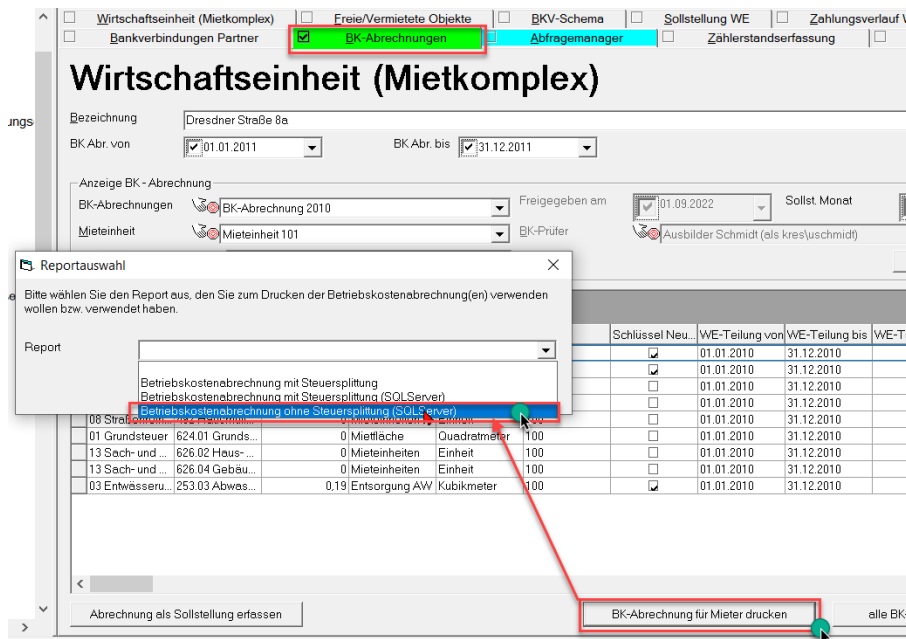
Wirtschaftseinheit (Mietkomplex) | Freie/Vermietete Objekte | BKV-Schema | Sollstellung WE | Zahlungsverlauf V
Bankverbindungen Partner | BK-Abrechnungen | Abfragemanager | Zählerstandserfassung

Wirtschaftseinheit (Mietkomplex)

ungs

Bezeichnung: Dresdner Straße 8a
BK Abr. von: 01.01.2011
BK Abr. bis: 31.12.2011

Anzeige BK - Abrechnung
BK-Abrechnungen: BK-Abrechnung 2010
Freigegeben am: 01.09.2022
Sollst. Monat
Mieteinheit: Mieteinheit 101
BK-Prüfer: Ausbilder Schmidt (als kres\uschmidt)

Reportauswahl
Bitte wählen Sie den Report aus, den Sie zum Drucken der Betriebskostenabrechnung(en) verwenden wollen bzw. verwendet haben.
Report
Betriebskostenabrechnung mit Steuersplitting
Betriebskostenabrechnung mit Steuersplitting (SQLServer)
Betriebskostenabrechnung ohne Steuersplitting (SQLServer)

| | | | | | | Schlüssel Neu... | WE-Teilung von | WE-Teilung bis | WE-T |
|---|---|---|---|---|---|---|---|---|---|
| | | | | | | ☑ | 01.01.2010 | 31.12.2010 | |
| | | | | | | ☑ | 01.01.2010 | 31.12.2010 | |
| | | | | | | ☐ | 01.01.2010 | 31.12.2010 | |
| | | | | | | ☐ | 01.01.2010 | 31.12.2010 | |
| 08 Straß... | | | | Einheit | 100 | ☐ | 01.01.2010 | 31.12.2010 | |
| 01 Grundsteuer | 624.01 Grunds... | 0 | Mietfläche | Quadratmeter | 100 | ☐ | 01.01.2010 | 31.12.2010 | |
| 13 Sach- und ... | 626.02 Haus- ... | 0 | Mieteinheiten | Einheit | 100 | ☐ | 01.01.2010 | 31.12.2010 | |
| 13 Sach- und ... | 626.04 Gebäu... | 0 | Mieteinheiten | Einheit | 100 | ☐ | 01.01.2010 | 31.12.2010 | |
| 03 Entwässeru... | 253.03 Abwas... | 0,19 | Entsorgung AW | Kubikmeter | 100 | ☑ | 01.01.2010 | 31.12.2010 | |

Abrechnung als Sollstellung erfassen
BK-Abrechnung für Mieter drucken
alle BK-